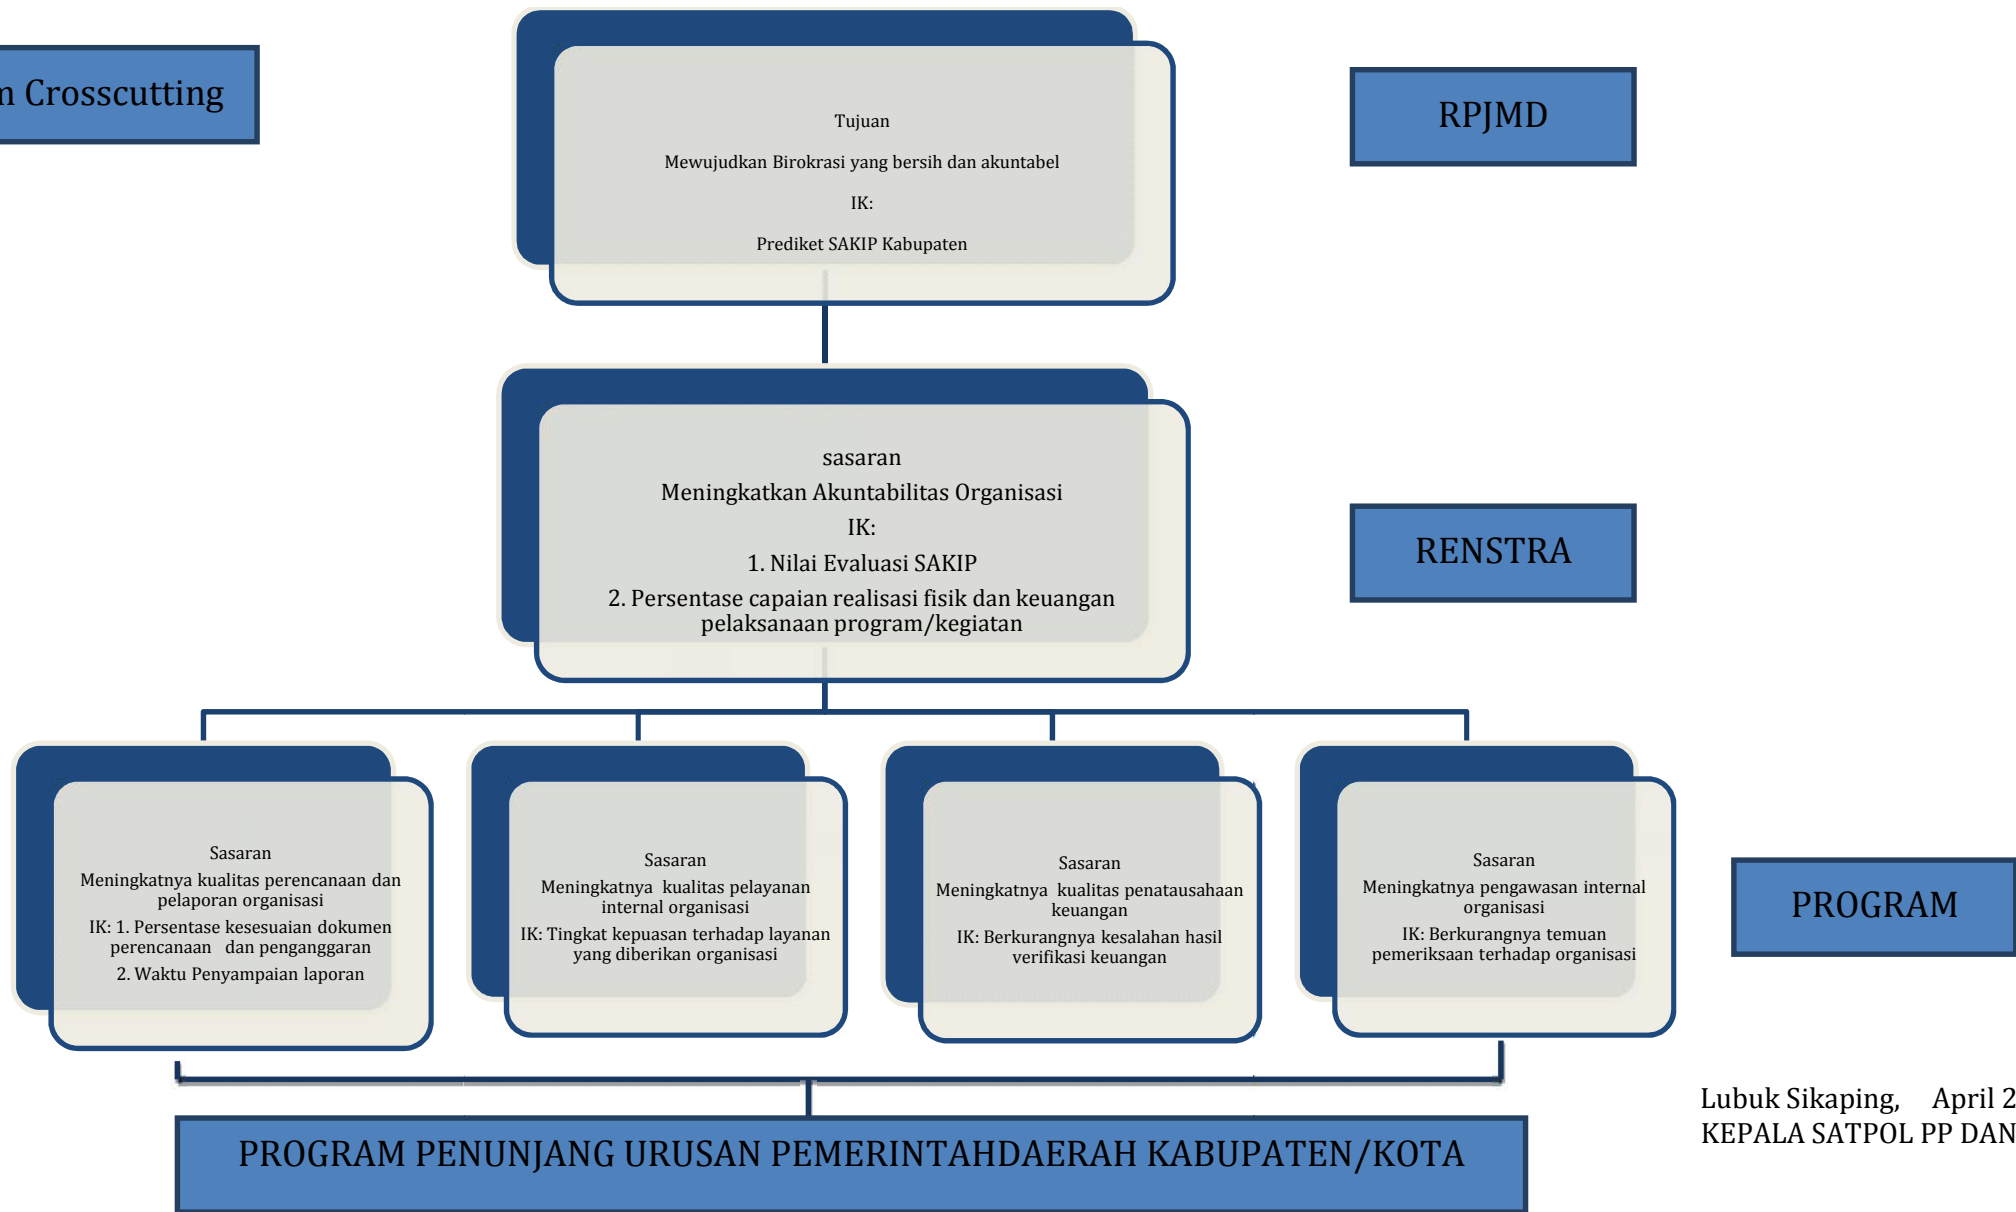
n Crosscutting

Tujuan

Mewujudkan Birokrasi yang bersih dan akuntabel

IK:

Prediket SAKIP Kabupaten

RPJMD

sasaran

Meningkatkan Akuntabilitas Organisasi

IK:

1. Nilai Evaluasi SAKIP

2. Persentase capaian realisasi fisik dan keuangan pelaksanaan program/kegiatan

RENSTRA

Sasaran

Meningkatnya kualitas perencanaan dan pelaporan organisasi

IK: 1. Persentase kesesuaian dokumen perencanaan dan penganggaran

2. Waktu Penyampaian laporan

Sasaran

Meningkatnya kualitas pelayanan internal organisasi

IK: Tingkat kepuasan terhadap layanan yang diberikan organisasi

Sasaran

Meningkatnya kualitas penatausahaan keuangan

IK: Berkurangnya kesalahan hasil verifikasi keuangan

Sasaran

Meningkatnya pengawasan internal organisasi

IK: Berkurangnya temuan pemeriksaan terhadap organisasi

PROGRAM

PROGRAM PENUNJANG URUSAN PEMERINTAHDAERAH KABUPATEN/KOTA

Lubuk Sikaping, April 2
KEPALA SATPOL PP DAN